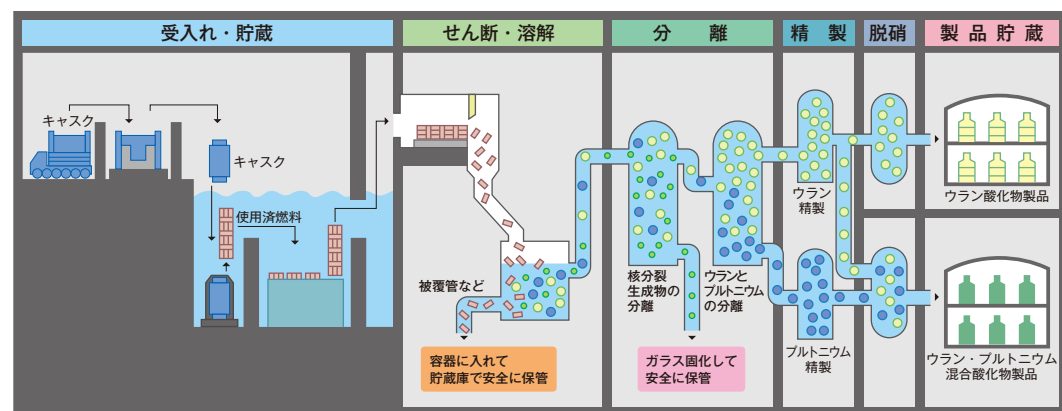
受入れ・貯蔵

キャスク

キャスク

使用済燃料

せん断・溶解

被覆管など

容器に入れて貯蔵庫で安全に保管

分離

核分裂生成物の分離

ウランとプルトニウムの分離

ガラス固化して安全に保管

精製

ウラン精製

プルトニウム精製

脱硝

製品貯蔵

ウラン酸化物製品

ウラン・プルトニウム混合酸化物製品